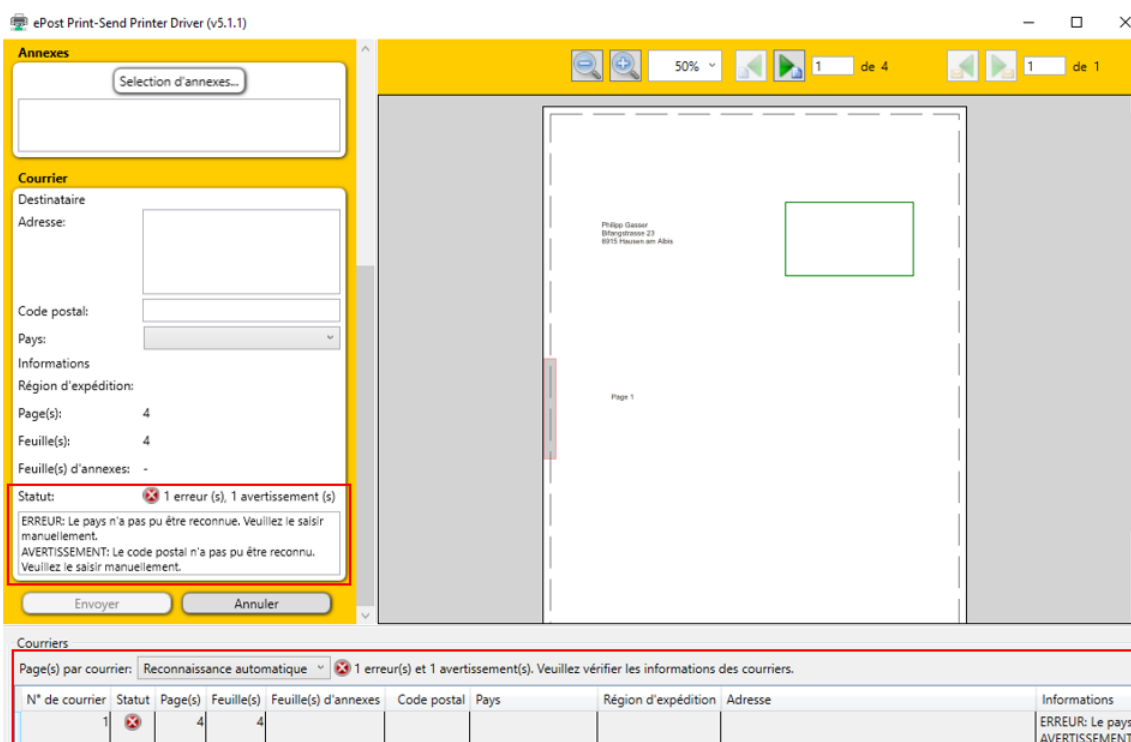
ePost Print-Send Printer Driver (v5.1.1)

Annexes

Selection d'annexes...

Courrier

Destinataire

Adresse:

Code postal:

Pays:

Informations

Région d'expédition:

Page(s): 4

Feuille(s): 4

Feuille(s) d'annexes: -

Statut: 1 erreur (s), 1 avertissement (s)

ERREUR: Le pays n'a pas pu être reconnue. Veuillez le saisir manuellement.
AVERTISSEMENT: Le code postal n'a pas pu être reconnu. Veuillez le saisir manuellement.

Envoyer Annuler

50% 1 de 4 1 de 1

Philipp Gasser
Bifangstrasse 23
8915 Hausen am Albis

Page 1

Courriers

Page(s) par courrier: Reconnaissance automatique 1 erreur(s) et 1 avertissement(s). Veuillez vérifier les informations des courriers.

| N° de courrier | Statut | Page(s) | Feuille(s) | Feuille(s) d'annexes | Code postal | Pays | Région d'expédition | Adresse | Informations |
|---|---|---|---|---|---|---|---|---|---|
| 1 | | 4 | 4 | | | | | | ERREUR: Le pays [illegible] AVERTISSEMENT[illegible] |